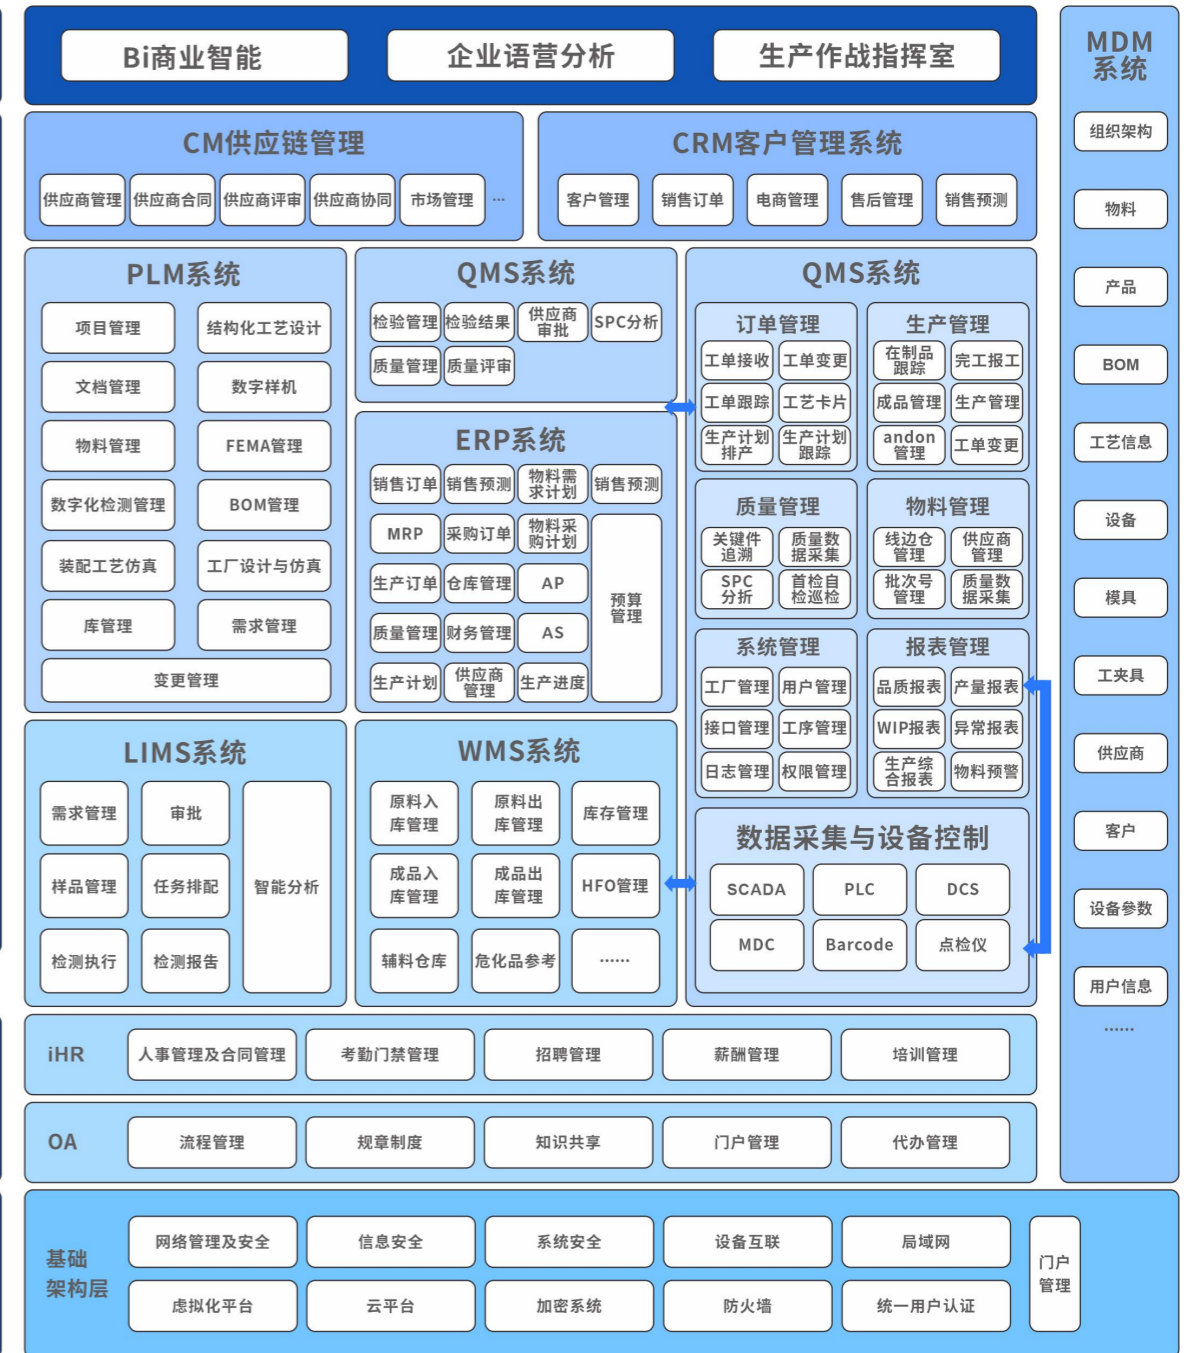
Bi商业智能
企业语营分析
生产作战指挥室

CM供应链管理
供应商管理
供应商合同
供应商评审
供应商协同
市场管理
...

CRM客户管理系统
客户管理
销售订单
电商管理
售后管理
销售预测

PLM系统
项目管理
结构化工艺设计
文档管理
数字样机
物料管理
FEMA管理
数字化检测管理
BOM管理
装配工艺仿真
工厂设计与仿真
库管理
需求管理
变更管理

QMS系统
检验管理
检验结果
供应商审批
SPC分析
质量管理
质量评审

ERP系统
销售订单
销售预测
物料需求计划
销售预测
MRP
采购订单
物料采购计划
预算管理
生产订单
仓库管理
AP
质量管理
财务管理
AS
生产计划
供应商管理
生产进度

QMS系统
订单管理
工单接收
工单变更
工单跟踪
工艺卡片
生产计划排产
生产计划跟踪
生产管理
在制品跟踪
完工报工
成品管理
生产管理
andon管理
工单变更
质量管理
关键件追溯
质量数据采集
SPC分析
首检自检巡检
物料管理
线边仓管理
供应商管理
批次号管理
质量数据采集
系统管理
工厂管理
用户管理
接口管理
工序管理
日志管理
权限管理
报表管理
品质报表
产量报表
WIP报表
异常报表
生产综合报表
物料预警

LIMS系统
需求管理
审批
智能分析
样品管理
任务排配
检测执行
检测报告

WMS系统
原料入库管理
原料出库管理
库存管理
成品入库管理
成品出库管理
HFO管理
辅料仓库
危化品参考
......

数据采集与设备控制
SCADA
PLC
DCS
MDC
Barcode
点检仪

MDM系统
组织架构
物料
产品
BOM
工艺信息
设备
模具
工夹具
供应商
客户
设备参数
用户信息
......

iHR
人事管理及合同管理
考勤门禁管理
招聘管理
薪酬管理
培训管理

OA
流程管理
规章制度
知识共享
门户管理
代办管理

基础架构层
网络管理及安全
信息安全
系统安全
设备互联
局域网
虚拟化平台
云平台
加密系统
防火墙
统一用户认证
门户管理